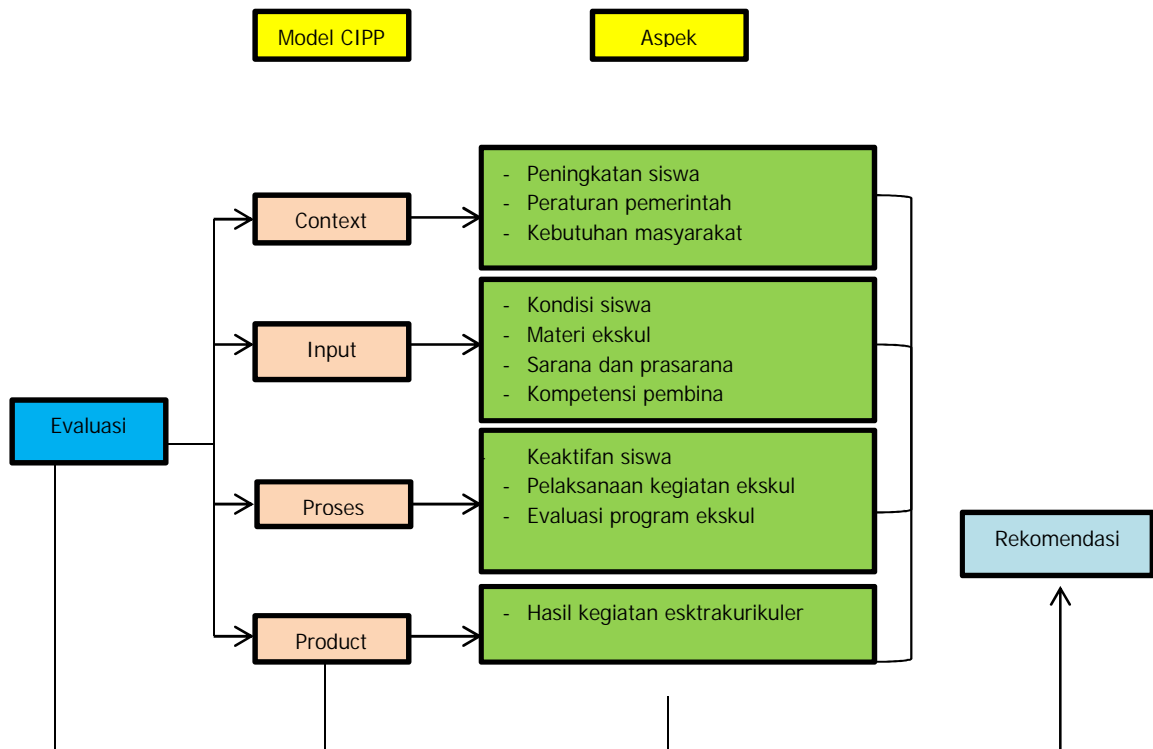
Model CIPP

Aspek

Evaluasi

Context

- Peningkatan siswa
- Peraturan pemerintah
- Kebutuhan masyarakat

Input

- Kondisi siswa
- Materi ekskul
- Sarana dan prasarana
- Kompetensi pembina

Proses

Keaktifan siswa
- Pelaksanaan kegiatan ekskul
- Evaluasi program ekskul

Product

- Hasil kegiatan esktrakurikuler

Rekomendasi